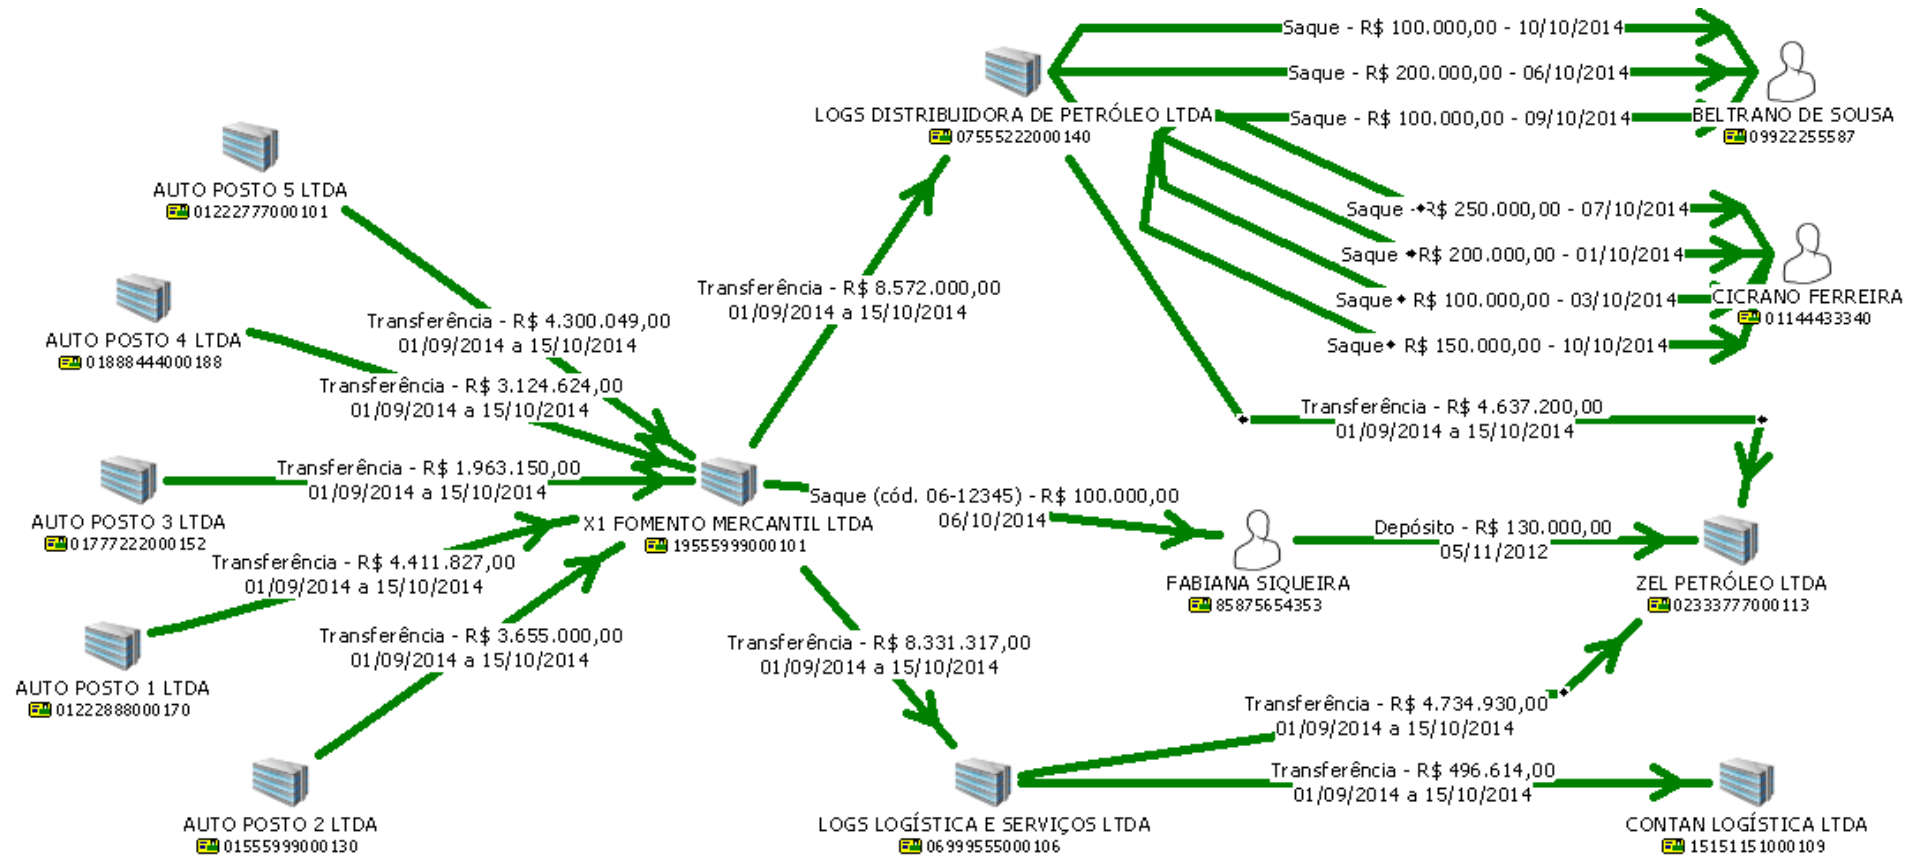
LOGS DISTRIBUIDORA DE PETRÓLEO LTDA
07555222000140

Saque - R$ 100.000,00 - 10/10/2014
Saque - R$ 200.000,00 - 06/10/2014
Saque - R$ 100.000,00 - 09/10/2014

BELTRANO DE SOUSA
09922255587

AUTO POSTO 5 LTDA
01222777000101

Saque - R$ 250.000,00 - 07/10/2014
Saque - R$ 200.000,00 - 01/10/2014
Saque - R$ 100.000,00 - 03/10/2014
Saque - R$ 150.000,00 - 10/10/2014

CICRANO FERREIRA
01144433340

Transferência - R$ 8.572.000,00
01/09/2014 a 15/10/2014

Transferência - R$ 4.300.049,00
01/09/2014 a 15/10/2014

AUTO POSTO 4 LTDA
01888444000188

Transferência - R$ 3.124.624,00
01/09/2014 a 15/10/2014

Transferência - R$ 4.637.200,00
01/09/2014 a 15/10/2014

Transferência - R$ 1.963.150,00
01/09/2014 a 15/10/2014

Saque (cód. 06-12345) - R$ 100.000,00
06/10/2014

AUTO POSTO 3 LTDA
01777222000152

X1 FOMENTO MERCANTIL LTDA
19555999000101

Depósito - R$ 130.000,00
05/11/2012

Transferência - R$ 4.411.827,00
01/09/2014 a 15/10/2014

FABIANA SIQUEIRA
85875654353

ZEL PETRÓLEO LTDA
02333777000113

Transferência - R$ 3.655.000,00
01/09/2014 a 15/10/2014

AUTO POSTO 1 LTDA
01222888000170

Transferência - R$ 8.331.317,00
01/09/2014 a 15/10/2014

Transferência - R$ 4.734.930,00
01/09/2014 a 15/10/2014

Transferência - R$ 496.614,00
01/09/2014 a 15/10/2014

AUTO POSTO 2 LTDA
01555999000130

LOGS LOGÍSTICA E SERVIÇOS LTDA
06999555000106

CONTAN LOGÍSTICA LTDA
15151151000109